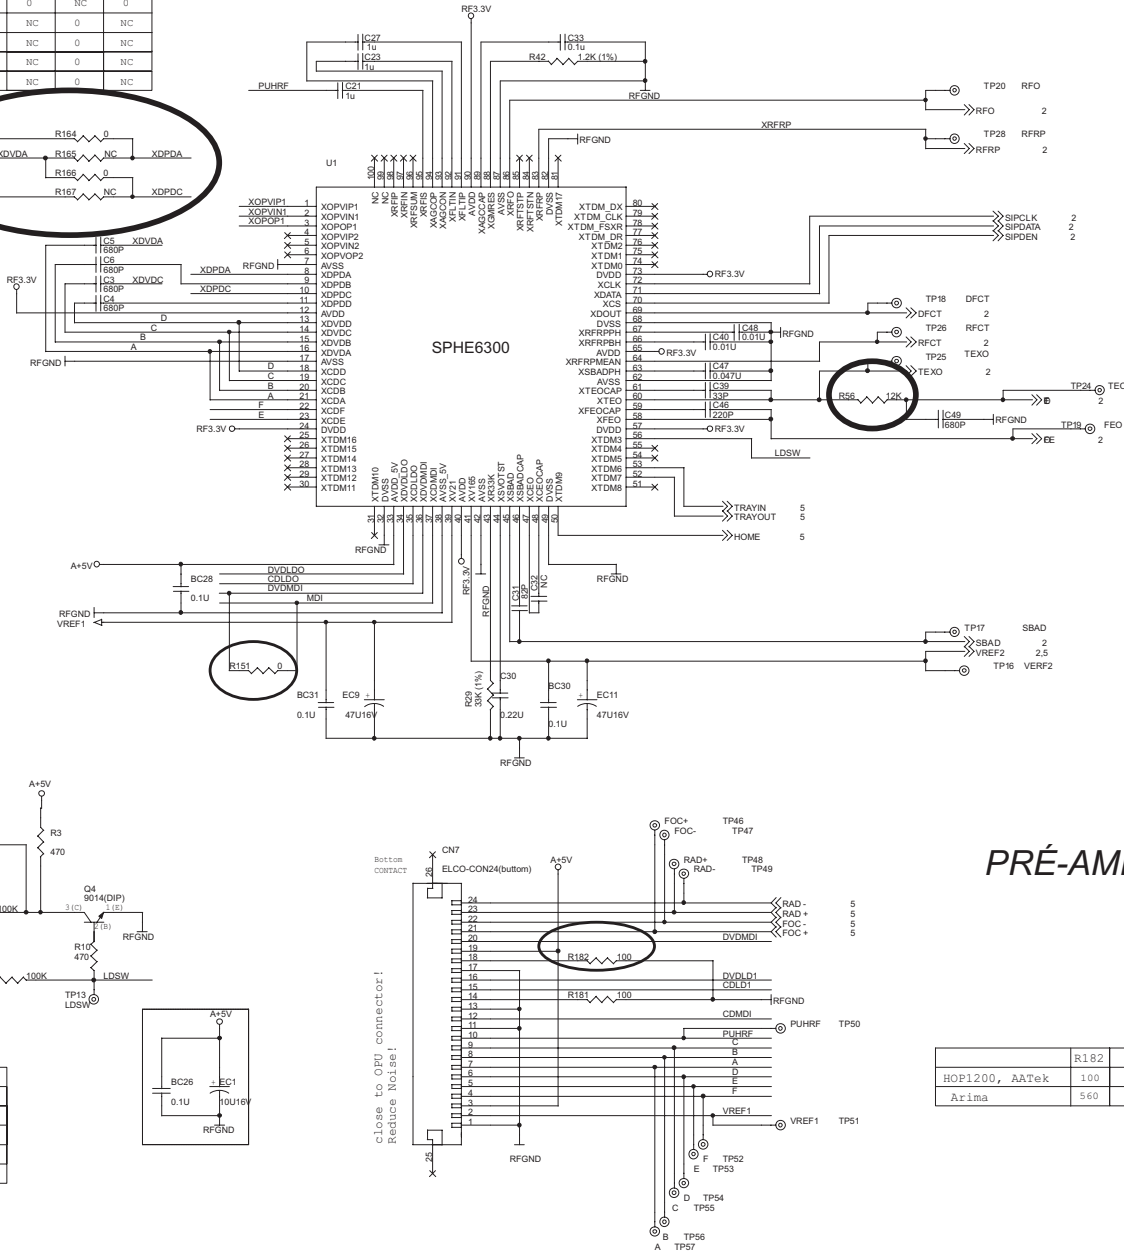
| 0 | NC | 0 |
|---|---|---|
| NC | 0 | NC |
| NC | 0 | NC |
| NC | 0 | NC |
| NC | 0 | NC |

R164 0
XDVDA R165 NC XDPDA
R166 0
R167 NC XDPDC

RF3.3V
C27 1u
C23 1u
PUHRF C21 1u
C33 0.1u
R42 1.2K (1%)
RFGND
XRFRP
RFGND
TP20 RFO
RFO 2
TP28 RFRP
RFRP 2

U1
SPHE6300

XOPVIP1 XOPVIN1 XOPOP1
1 XOPVIP1
2 XOPVIN1
3 XOPOP1
4 XOPVIP2
5 XOPVIN2
6 XOPOP2
7 AVSS
8 XDPDA
9 XDPDB
10 XDPDC
11 XDPDD
12 AVDD
13 XDVDD
14 XDVDC
15 XDVDB
16 XDVDA
17 AVSS
18 XCDD
19 XCDC
20 XCDB
21 XCDA
22 XCDF
23 XCDE
24 DVDD
25 XTDM16
26 XTDM15
27 XTDM14
28 XTDM13
29 XTDM12
30 XTDM11

C5 680P XDVDA
C6 680P
C3 680P XDVDC
C4 680P
XDPDA RFGND
XDPDC
RF3.3V
D C B A
RFGND
D C B A F E
RF3.3V

100 NC 99 NC 98 XRFIP 97 XRFIN 96 XRFSUM 95 XRFIS 94 XAGCIN 93 XAGCOP 92 XFLTIN 91 XFLTIP 90 AVDD 89 XAGCCAP 88 XGMRS 87 AVSS 86 XRFO 85 XRFSTIP 84 XRFSTIN 83 XRFRP 82 DVSS 81 XTDM17

80 XTDM_DX
79 XTDM_CLK
78 XTDM_FSXR
77 XTDM_DR
76 XTDM2
75 XTDM1
74 XTDM0
73 DVDD
72 XCLK
71 XDATA
70 XCS
69 XDOUT
68 DVSS
67 XRFRPPH
66 XRFRPBH
65 AVDD
64 XRFRPMEAN
63 XSBADPH
62 AVSS
61 XTEOCAP
60 XTEO
59 XFEOCAP
58 XFEO
57 DVDD
56 XTDM3
55 XTDM4
54 XTDM5
53 XTDM6
52 XTDM7
51 XTDM8

RF3.3V
SIPCLK 2
SIPDATA 2
SIPDEN 2
TP18 DFCT
DFCT 2
TP26 RFCT
RFCT 2
TP25 TEXO
TEXO 2
C48 0.01U RFGND
C40 0.01U
RF3.3V
C47 0.047U
C39 33P
C46 220P
R56 12K
TP24 TEO
2
C49 680P RFGND
TP19 FEO
2
RF3.3V
LDSW
TRAYIN 5
TRAYOUT 5
HOME 5

31 XTDM10 32 DVSS 33 AVDD_5V 34 XDVDLDO 35 XCDLDO 36 XDVDMDI 37 XCDMDI 38 AVSS_5V 39 XV21 40 AVDD 41 XV165 42 AVSS 43 XR33K 44 XSVOTST 45 XSBAD 46 XSBADCAP 47 XCEO 48 XCEOCAP 49 DVSS 50 XTDM9

RFGND
A+5V
BC28 0.1U
DVDLDO CDLDO DVDMDI MDI
RFGND
VREF1
R151 0
RF3.3V RFGND
C31 82P C32 NC
RFGND
TP17 SBAD
SBAD 2
VREF2 2,5
TP16 VERF2
BC31 0.1U
EC9 47U16V
R29 33K (1%)
C30 0.22U
BC30 0.1U
EC11 47U16V
RFGND

A+5V
R3 470
100K
Q4 9014(DIP)
3(C) 1(E) 2(B)
RFGND
R10 470
100K LDSW
TP13 LDSW
A+5V
BC26 0.1U
EC1 10U16V
RFGND

Bottom CONTACT
CN7
ELCO-CON24(buttom)
26
A+5V
24 23 22 21 20 19 18 17 16 15 14 13 12 11 10 9 8 7 6 5 4 3 2 1
25
close to OPU connector!
Reduce Noise!
FOC+ FOC- TP46 TP47
RAD+ RAD- TP48 TP49
RAD - 5
RAD + 5
FOC - 5
FOC + 5
DVDMDI
R182 100
DVDLD1
CDLD1
R181 100
RFGND
CDMDI
PUHRF TP50
PUHRF
C B A D E F
VREF1
VREF1 TP51
RFGND
F TP52
E TP53
D TP54
C TP55
B TP56
A TP57

PRÉ-AMI

| | R182 |
|---|---|
| HOP1200, AATek | 100 |
| Arima | 560 |